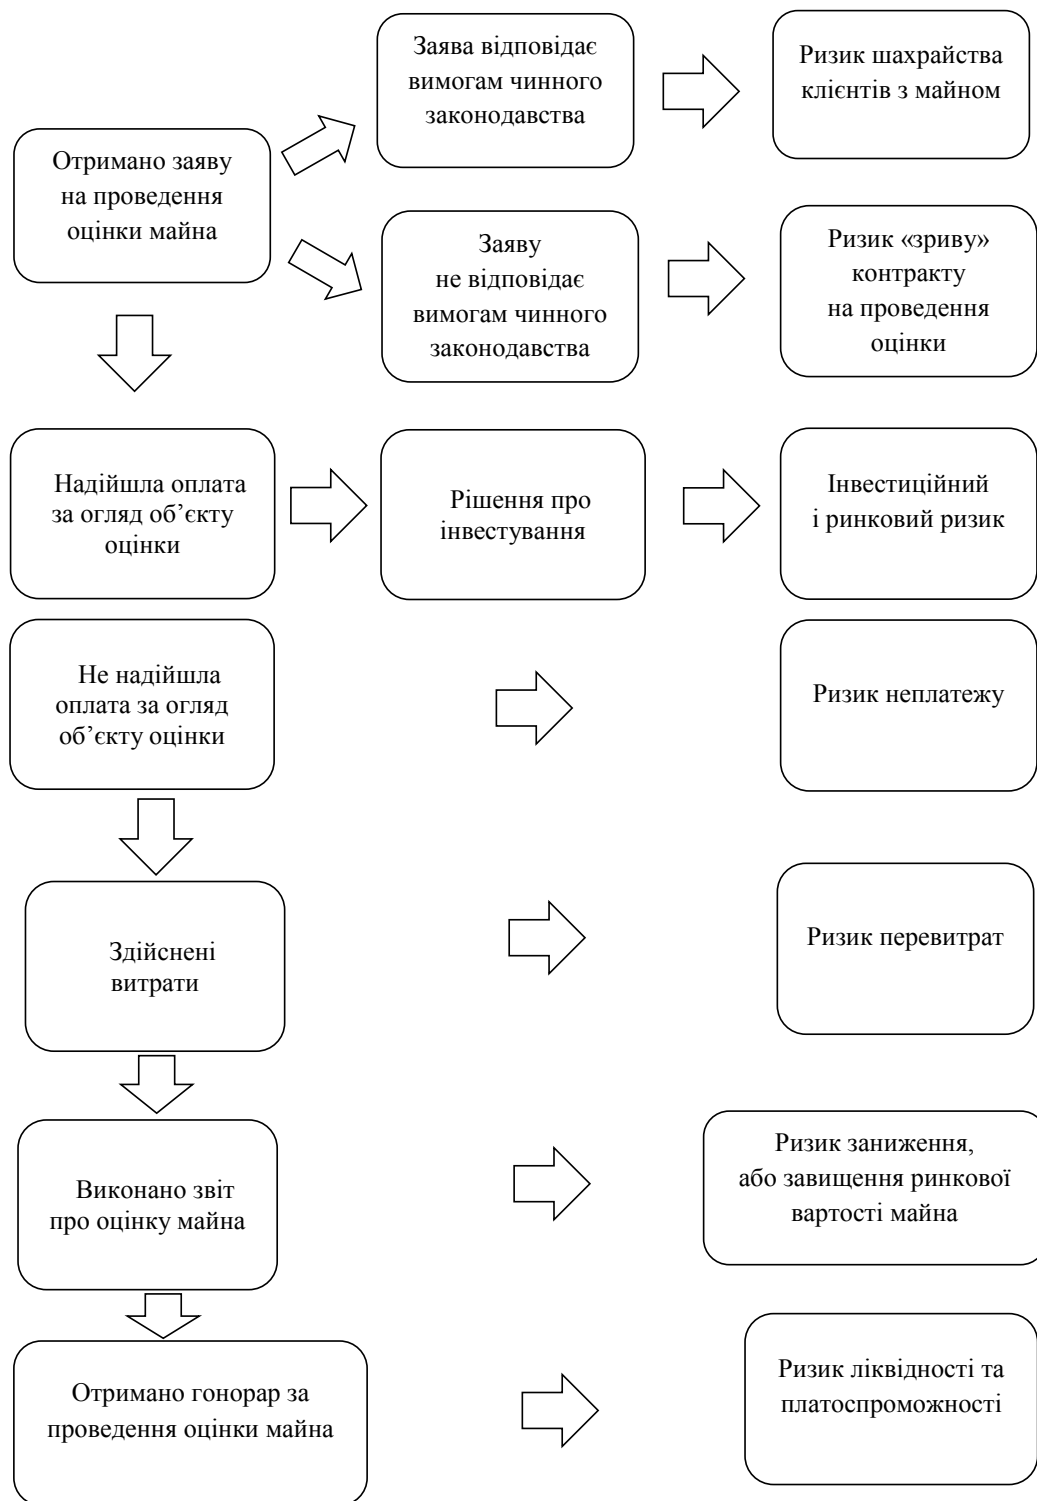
Заява відповідає вимогам чинного законодавства

Ризик шахрайства клієнтів з майном

Отримано заяву на проведення оцінки майна

Заяву не відповідає вимогам чинного законодавства

Ризик «зриву» контракту на проведення оцінки

Надійшла оплата за огляд об'єкту оцінки

Рішення про інвестування

Інвестиційний і ринковий ризик

Не надійшла оплата за огляд об'єкту оцінки

Ризик неплатежу

Здійснені витрати

Ризик перевитрат

Виконано звіт про оцінку майна

Ризик заниження, або завищення ринкової вартості майна

Отримано гонорар за проведення оцінки майна

Ризик ліквідності та платоспроможності